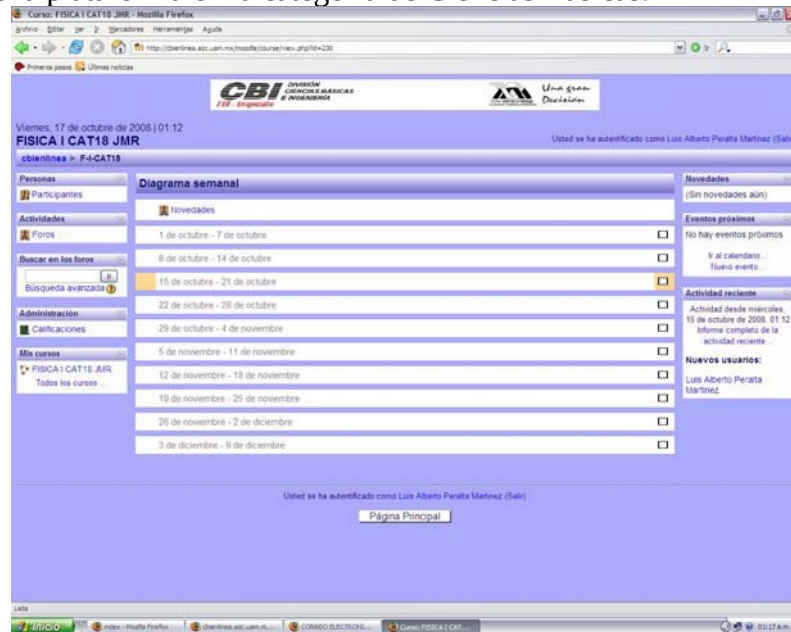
Curso: FISICA I CAT18 JMR - Mozilla Firefox

Archivo Editar Ver Historial Marcadores Herramientas Ayuda

http://cbienlinea.azc.uam.mx/moodle/course/view.php?id=230

Primeros pasos Últimas noticias

CBI DIVISIÓN CIENCIAS BÁSICAS E INGENIERÍA

Una gran Decisión

Viernes, 17 de octubre de 2008 | 01:12

FISICA I CAT18 JMR

Usted se ha autentificado como Luis Alberto Peralta Martinez (Salir)

cbienlinea > F-I-CAT18

Personas

Participantes

Actividades

Foros

Buscar en los foros

Búsqueda avanzada

Administración

Calificaciones

Mis cursos

FISICA I CAT18 JMR

Todos los cursos ...

Diagrama semanal

Novedades

1 de octubre - 7 de octubre

8 de octubre - 14 de octubre

15 de octubre - 21 de octubre

22 de octubre - 28 de octubre

29 de octubre - 4 de noviembre

5 de noviembre - 11 de noviembre

12 de noviembre - 18 de noviembre

19 de noviembre - 25 de noviembre

26 de noviembre - 2 de diciembre

3 de diciembre - 9 de diciembre

Novedades

(Sin novedades aún)

Eventos próximos

No hay eventos próximos

Ir al calendario...

Nuevo evento...

Actividad reciente

Actividad desde miércoles, 15 de octubre de 2008, 01:12

Informe completo de la actividad reciente...

Nuevos usuarios:

Luis Alberto Peralta Martinez

Usted se ha autentificado como Luis Alberto Peralta Martinez (Salir)

Página Principal

Listo

Inicio

index - Mozilla Firefox

cbienlinea.azc.uam.m...

CORREO ELECTRONI...

Curso: FISICA I CAT...

01:17 a.m.